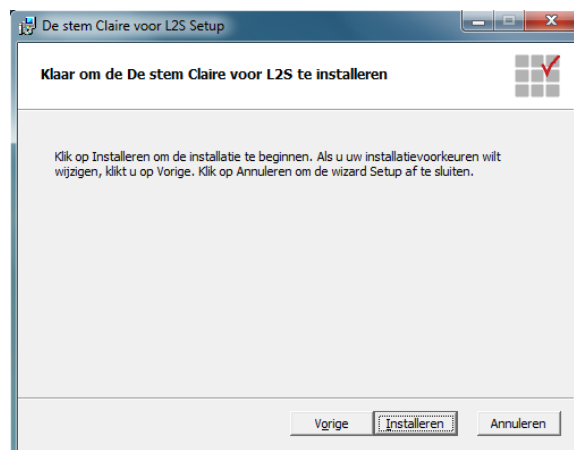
De stem Claire voor L2S Setup

Klaar om de De stem Claire voor L2S te installeren

Klik op Installeren om de installatie te beginnen. Als u uw installatievoorkeuren wilt wijzigen, klikt u op Vorige. Klik op Annuleren om de wizard Setup af te sluiten.

Vorige Installeren Annuleren